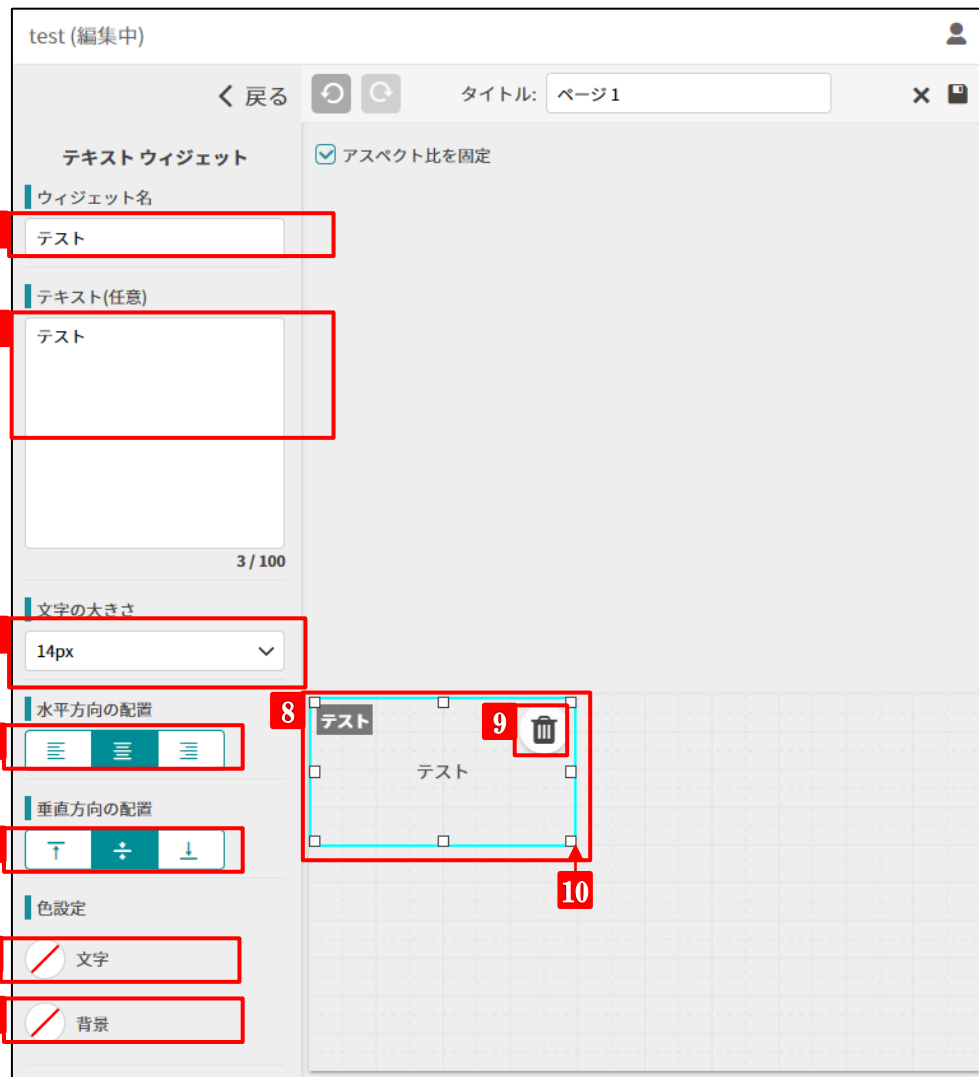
test (編集中)

戻る

タイトル: ページ1

テキスト ウィジェット

ウィジェット名

テスト

テキスト(任意)

テスト

3 / 100

文字の大きさ

14px

水平方向の配置

垂直方向の配置

色設定

文字

背景

アスペクト比を固定

8

テスト

9

テスト

10